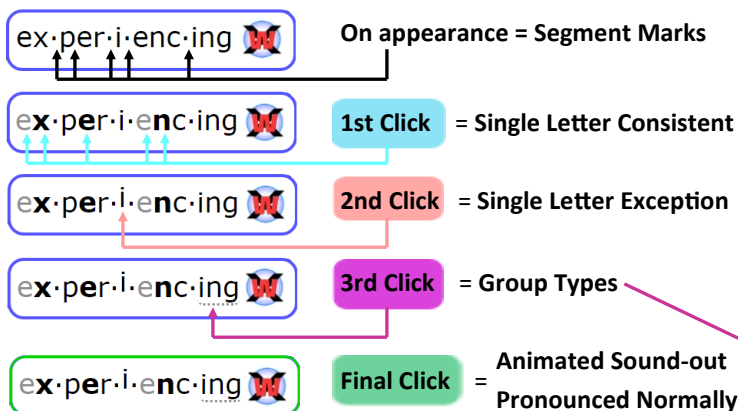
ex·per·i·enc·ing
On appearance = Segment Marks

ex·per·i·enc·ing
1st Click = Single Letter Consistent

ex·per·i·enc·ing
2nd Click = Single Letter Exception

ex·per·i·enc·ing
3rd Click = Group Types

ex·per·i·enc·ing
Final Click = Animated Sound-out Pronounced Normally